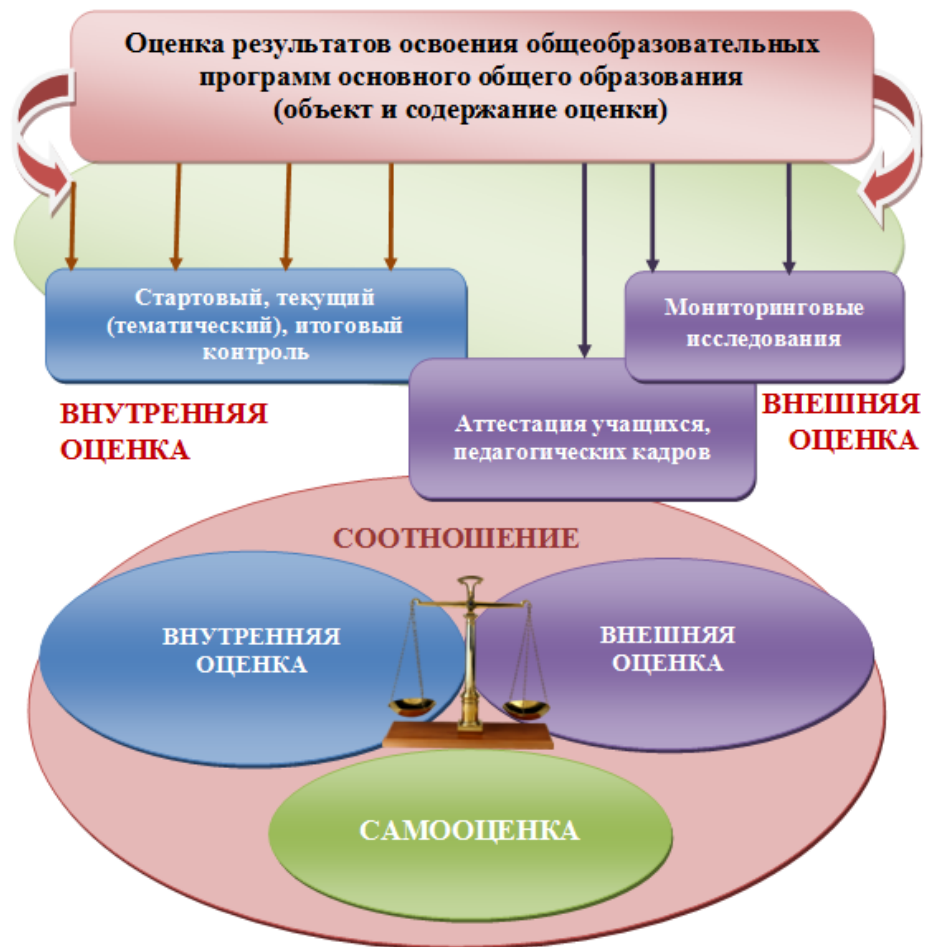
Оценка результатов освоения общеобразовательных программ основного общего образования (объект и содержание оценки)

Стартовый, текущий (тематический), итоговый контроль

Мониторинговые исследования

ВНУТРЕННЯЯ ОЦЕНКА

Аттестация учащихся, педагогических кадров

ВНЕШНЯЯ ОЦЕНКА

СООТНОШЕНИЕ

ВНУТРЕННЯЯ ОЦЕНКА

ВНЕШНЯЯ ОЦЕНКА

САМООЦЕНКА